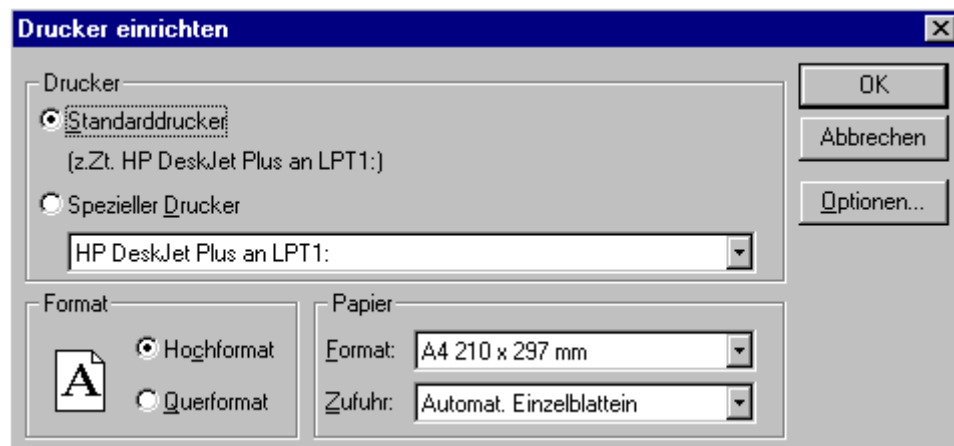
Drucker einrichten

Drucker

Standarddrucker

(z.Zt. HP DeskJet Plus an LPT1:)

Spezieller Drucker

HP DeskJet Plus an LPT1:

OK

Abbrechen

Optionen...

Format

A

Hochformat

Querformat

Papier

Format: A4 210 x 297 mm

Zufuhr: Automat. Einzelblattein